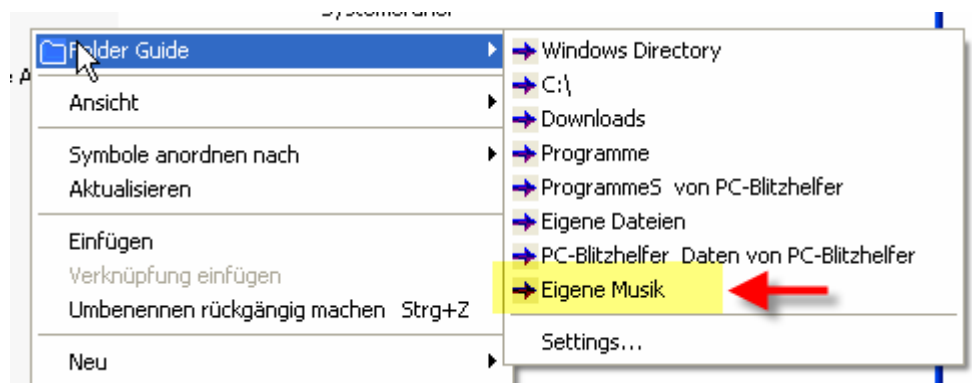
Systemordner

Folder Guide
Ansicht
Symbole anordnen nach
Aktualisieren
Einfügen
Verknüpfung einfügen
Umbenennen rückgängig machen Strg+Z
Neu

Windows Directory
C:\
Downloads
Programme
ProgrammeS von PC-Blitzhelfer
Eigene Dateien
PC-Blitzhelfer Daten von PC-Blitzhelfer
Eigene Musik
Settings...